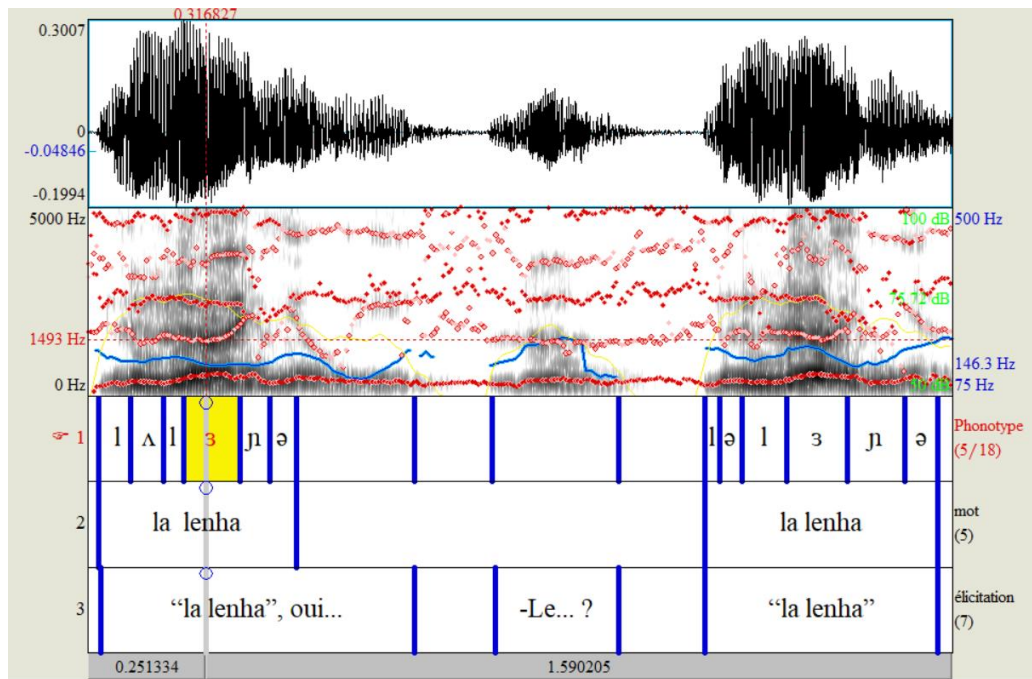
0.316827
0.3007
0
-0.04846
-0.1994
5000 Hz
1493 Hz
0 Hz
100 dB
500 Hz
75.72 dB
146.3 Hz
50 dB
75 Hz

1 l ʌ l ʒ ɲ ə l ə l ʒ ɲ ə
Phonotype (5/18)

2 la lenha la lenha
mot (5)

3 “la lenha”, oui... -Le... ? “la lenha”
élicitation (7)

0.251334
1.590205